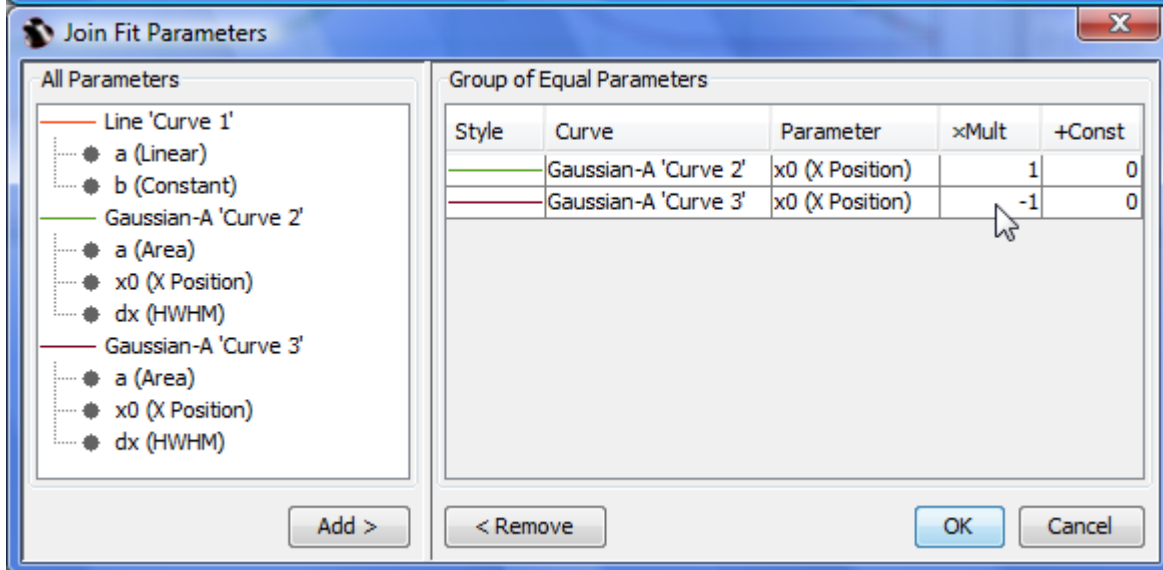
Join Fit Parameters

All Parameters

Line 'Curve 1'
a (Linear)
b (Constant)
Gaussian-A 'Curve 2'
a (Area)
x0 (X Position)
dx (HWHM)
Gaussian-A 'Curve 3'
a (Area)
x0 (X Position)
dx (HWHM)

Add >

Group of Equal Parameters

| Style | Curve | Parameter | ×Mult | +Const |
|---|---|---|---|---|
| | Gaussian-A 'Curve 2' | x0 (X Position) | 1 | 0 |
| | Gaussian-A 'Curve 3' | x0 (X Position) | -1 | 0 |

< Remove

OK

Cancel